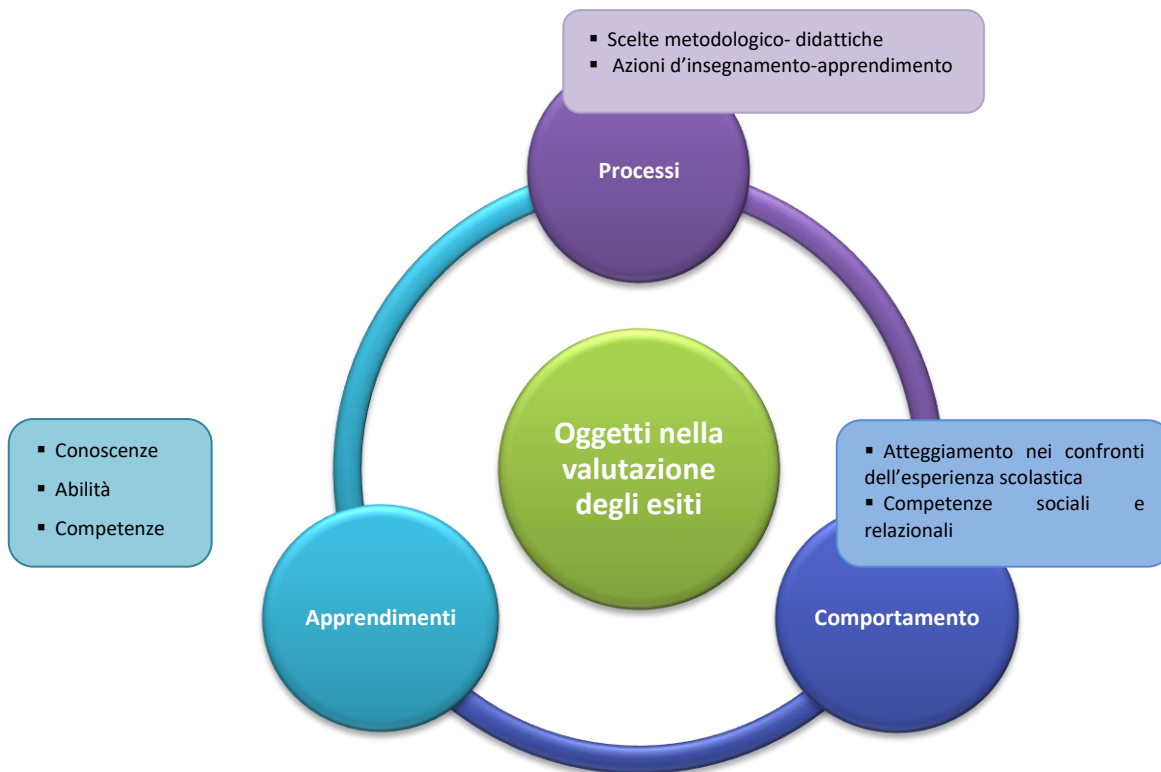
▪ Scelte metodologico- didattiche
▪ Azioni d'insegnamento-apprendimento

Processi

▪ Conoscenze
▪ Abilità
▪ Competenze

Oggetti nella valutazione degli esiti

▪ Atteggiamento nei confronti dell'esperienza scolastica
▪ Competenze sociali e relazionali

Apprendimenti

Comportamento